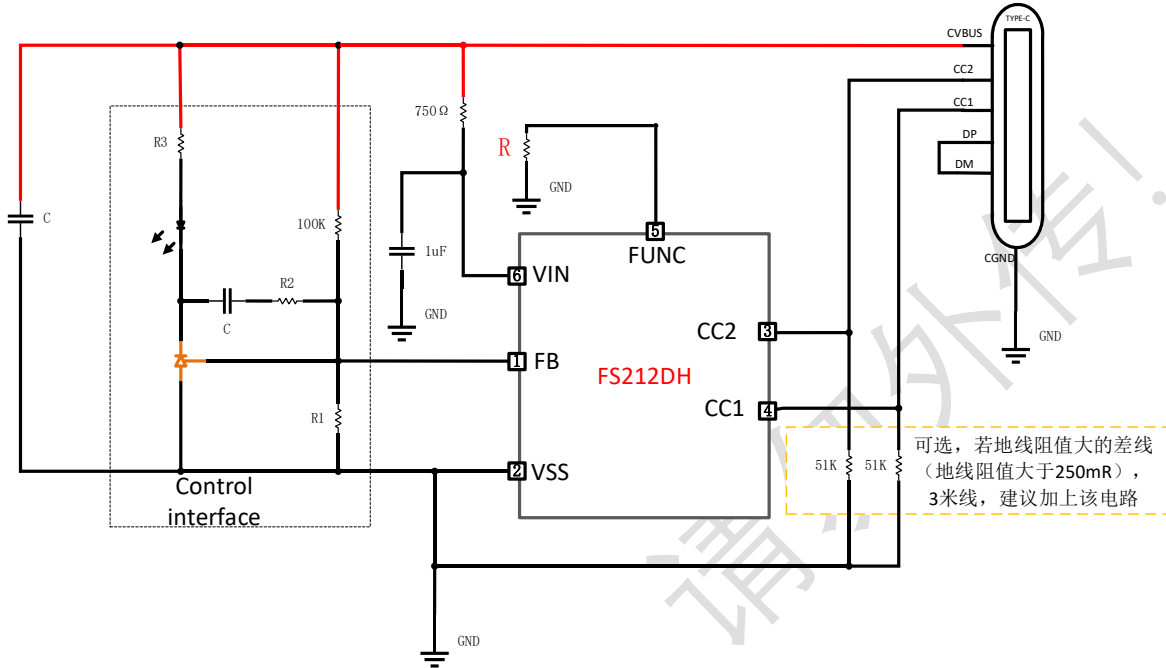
TYPE-C
CVBUS
CC2
CC1
DP
DM
CGND
GND
R3
C
100K
R2
C
R1
Control interface
750Ω
1uF
GND
R
GND
5
FUNC
6 VIN
1 FB
2 VSS
CC2 3
CC1 4
FS212DH
51K
51K
可选，若地线阻值大的差线（地线阻值大于250mR），3米线，建议加上该电路
GND
请勿外传!